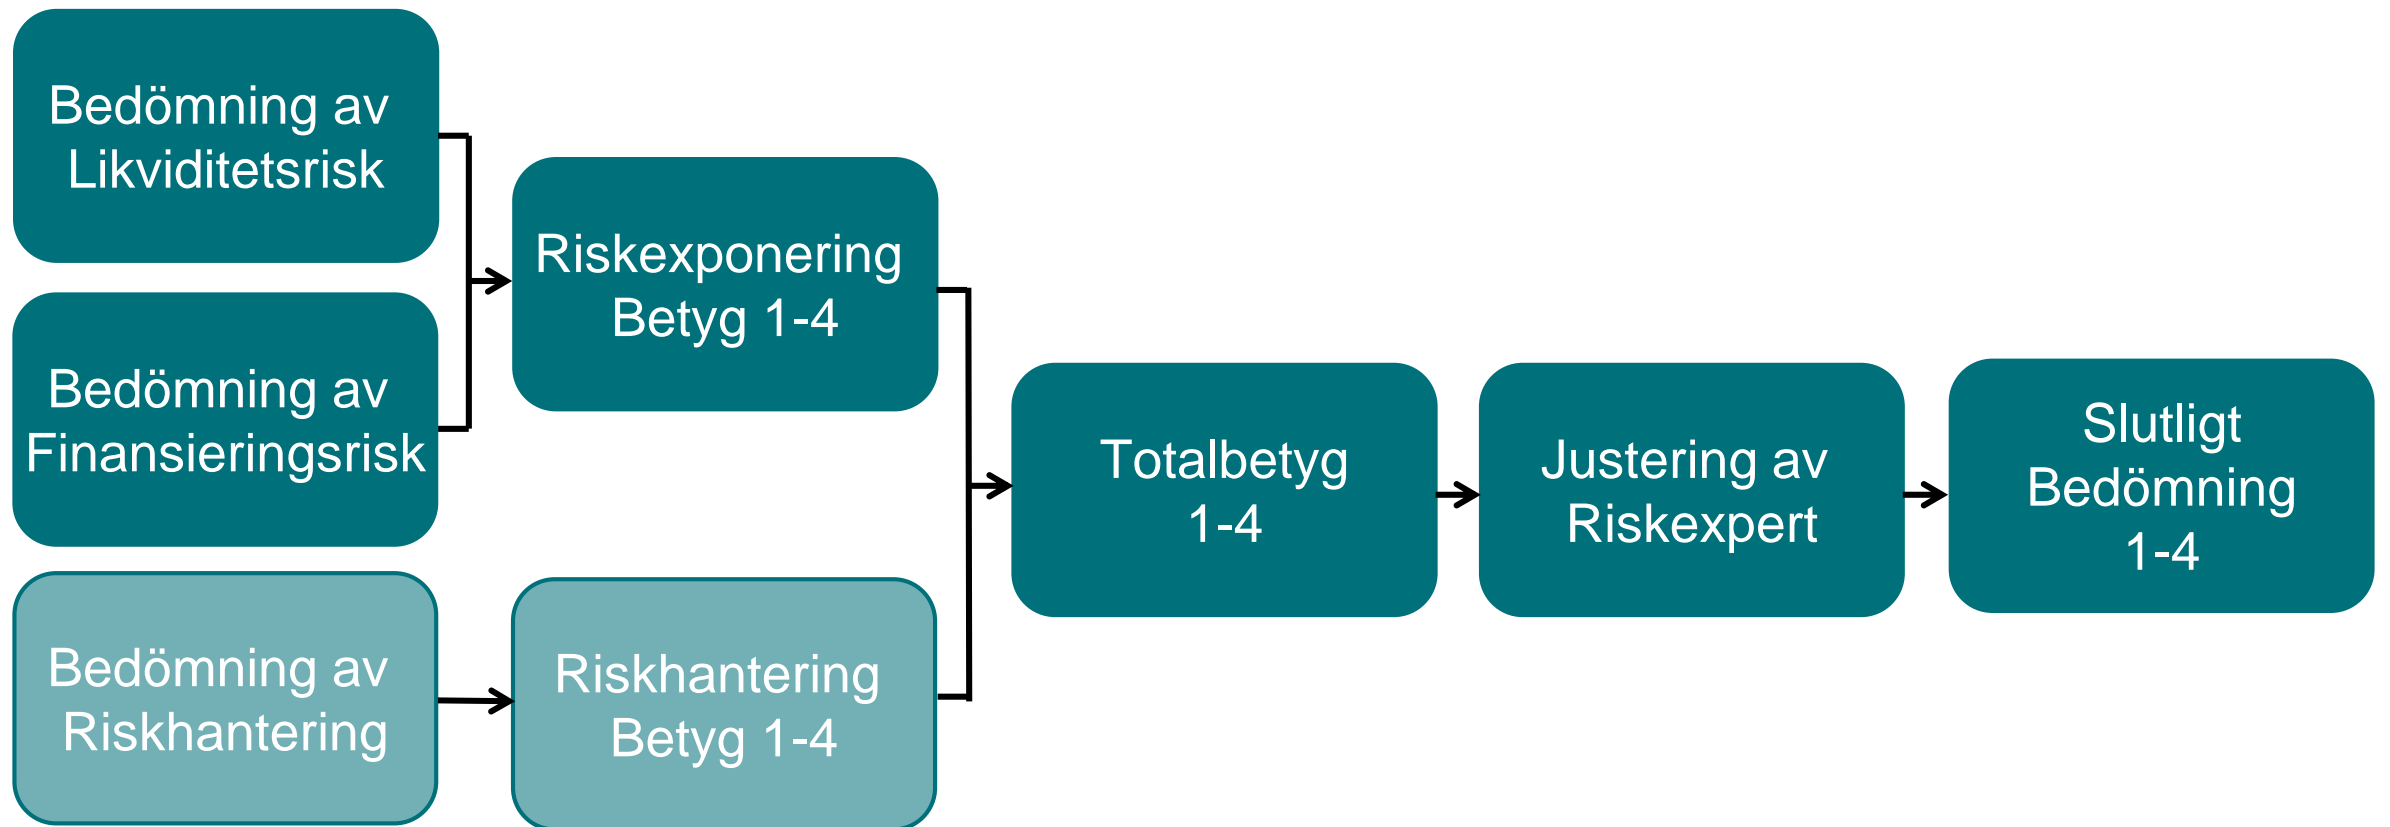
Bedömning av Likviditetsrisk

Bedömning av Finansieringsrisk

Bedömning av Riskhantering

Riskexponering Betyg 1-4

Riskhantering Betyg 1-4

Totalbetyg 1-4

Justering av Riskexpert

Slutligt Bedömning 1-4